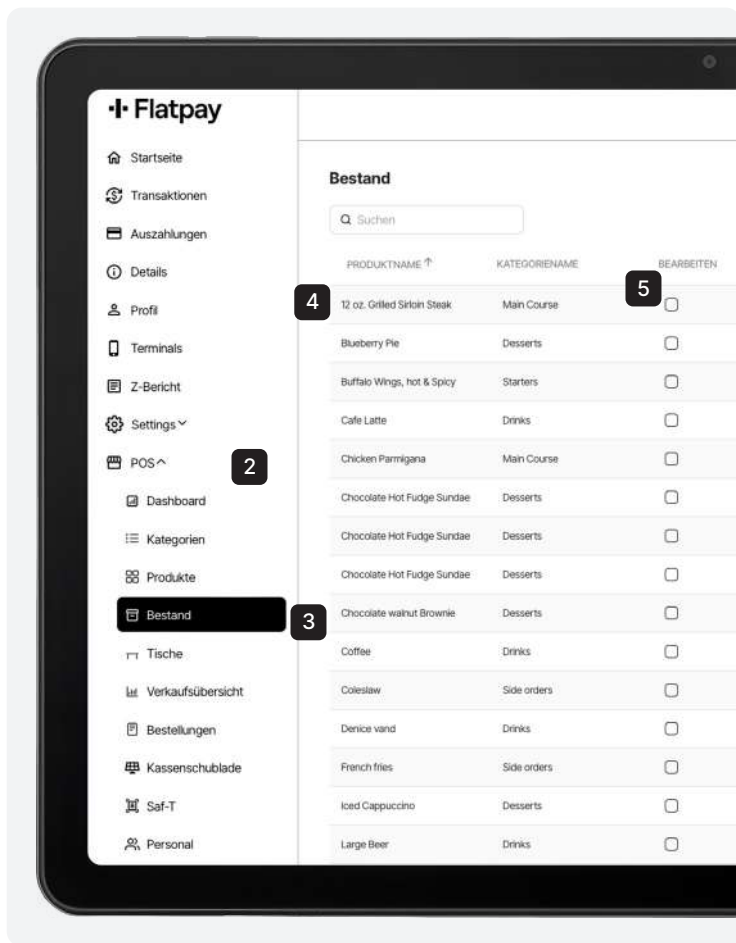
Flatpay

Startseite
Transaktionen
Auszahlungen
Details
Profil
Terminals
Z-Bericht
Settings
POS
2
Dashboard
Kategorien
Produkte
Bestand
3
Tische
Verkaufsübersicht
Bestellungen
Kassenschublade
Saf-T
Personal

Bestand

Suchen

| PRODUKTNAME ↑ | KATEGORIENAME | BEARBEITEN |
|---|---|---|
| 12 oz. Grilled Sirloin Steak | Main Course | ☐ |
| Blueberry Pie | Desserts | ☐ |
| Buffalo Wings, hot & Spicy | Starters | ☐ |
| Cafe Latte | Drinks | ☐ |
| Chicken Parmigana | Main Course | ☐ |
| Chocolate Hot Fudge Sundae | Desserts | ☐ |
| Chocolate Hot Fudge Sundae | Desserts | ☐ |
| Chocolate Hot Fudge Sundae | Desserts | ☐ |
| Chocolate walnut Brownie | Desserts | ☐ |
| Coffee | Drinks | ☐ |
| Coleslaw | Side orders | ☐ |
| Denice vand | Drinks | ☐ |
| French fries | Side orders | ☐ |
| Iced Cappuccino | Desserts | ☐ |
| Large Beer | Drinks | ☐ |

4
5